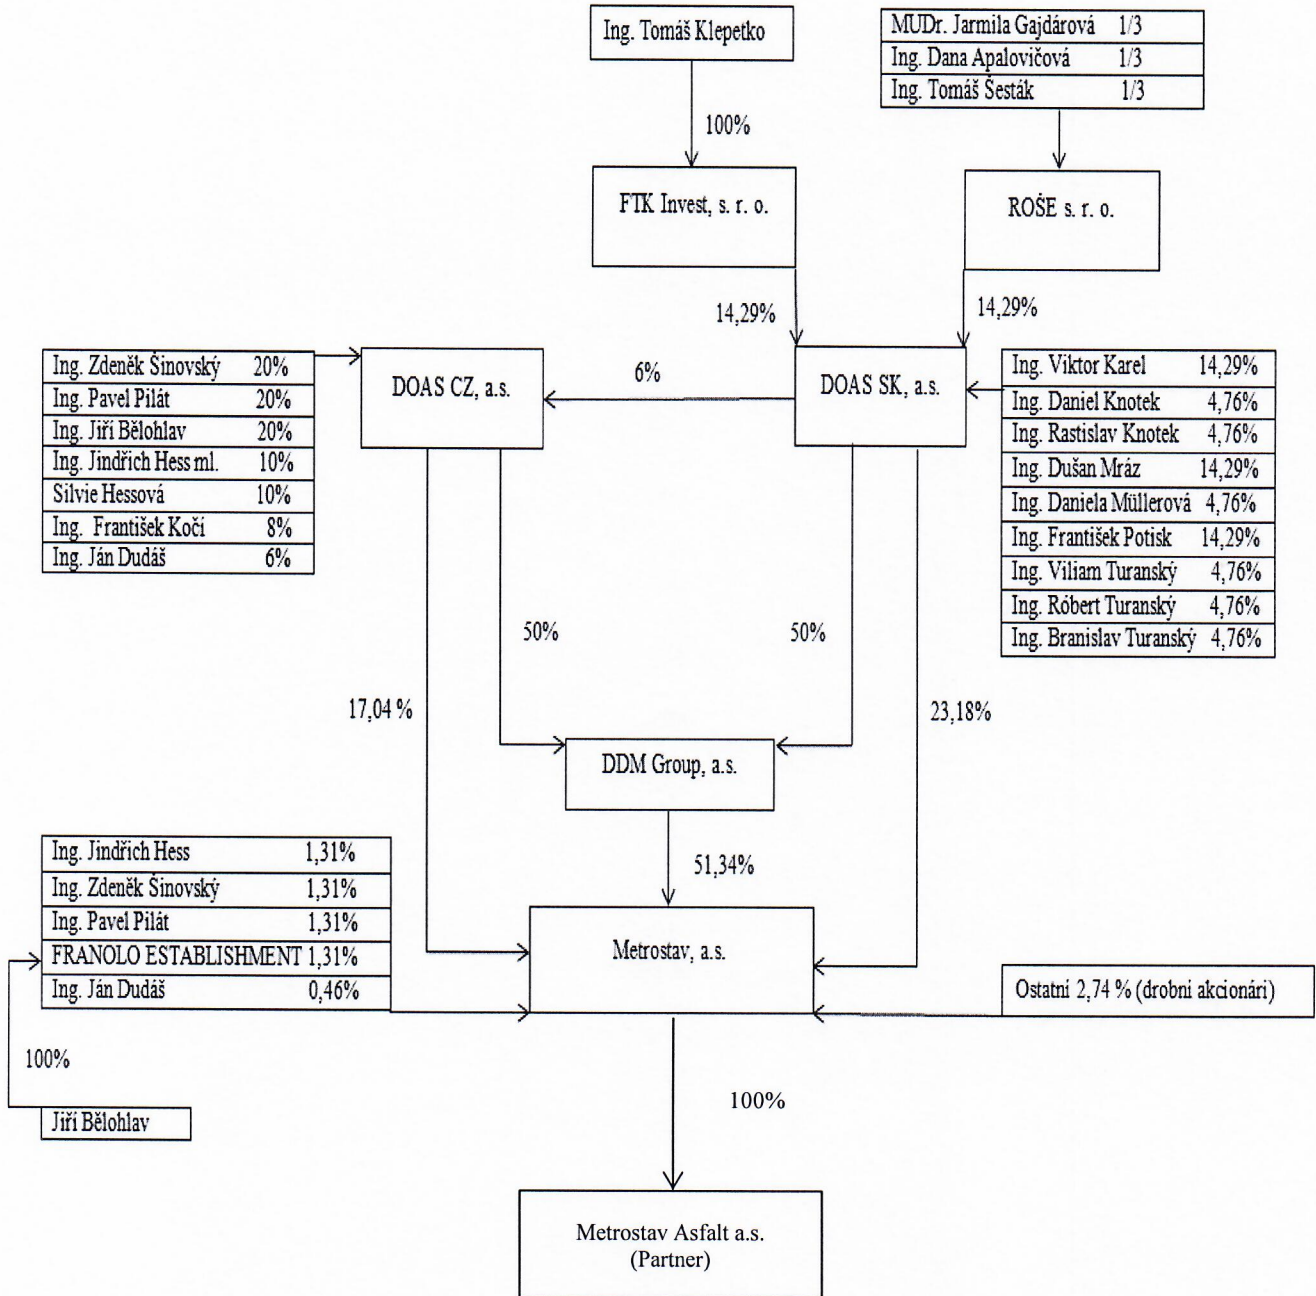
Ing. Tomáš Klepetko

| MUDr. Jarmila Gajdárová | 1/3 |
|---|---|
| Ing. Dana Apalovičová | 1/3 |
| Ing. Tomáš Šesták | 1/3 |

100%

FTK Invest, s. r. o.

ROŠE s. r. o.

14,29%

14,29%

| Ing. Zdeněk Šinovský | 20% |
|---|---|
| Ing. Pavel Pilát | 20% |
| Ing. Jiří Bělohlav | 20% |
| Ing. Jindřich Hess ml. | 10% |
| Silvie Hessová | 10% |
| Ing. František Kočí | 8% |
| Ing. Ján Dudáš | 6% |

DOAS CZ, a.s.

6%

DOAS SK, a.s.

| Ing. Viktor Karel | 14,29% |
|---|---|
| Ing. Daniel Knotek | 4,76% |
| Ing. Rastislav Knotek | 4,76% |
| Ing. Dušan Mráz | 14,29% |
| Ing. Daniela Müllerová | 4,76% |
| Ing. František Potisk | 14,29% |
| Ing. Viliam Turanský | 4,76% |
| Ing. Róbert Turanský | 4,76% |
| Ing. Branislav Turanský | 4,76% |

50%

50%

17,04 %

23,18%

DDM Group, a.s.

| Ing. Jindřich Hess | 1,31% |
|---|---|
| Ing. Zdeněk Šinovský | 1,31% |
| Ing. Pavel Pilát | 1,31% |
| FRANOLO ESTABLISHMENT | 1,31% |
| Ing. Ján Dudáš | 0,46% |

51,34%

Metrostav, a.s.

Ostatní 2,74 % (drobní akcionári)

100%

Jiří Bělohlav

100%

Metrostav Asfalt a.s. (Partner)